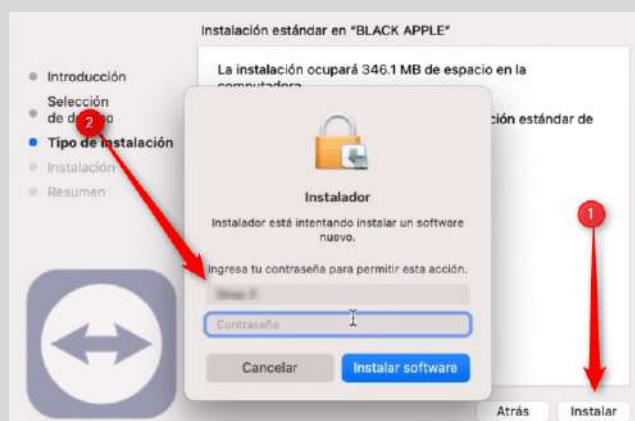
Instalación estándar en "BLACK APPLE"

Introducción
Selección de d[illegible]o
Tipo de instalación
Instalación
Resumen

La instalación ocupará 346.1 MB de espacio en la computadora.

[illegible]ción estándar de

2

1

Instalador

Instalador está intentando instalar un software nuevo.

Ingresa tu contraseña para permitir esta acción.

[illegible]

Contraseña

Cancelar

Instalar software

Atrás

Instalar